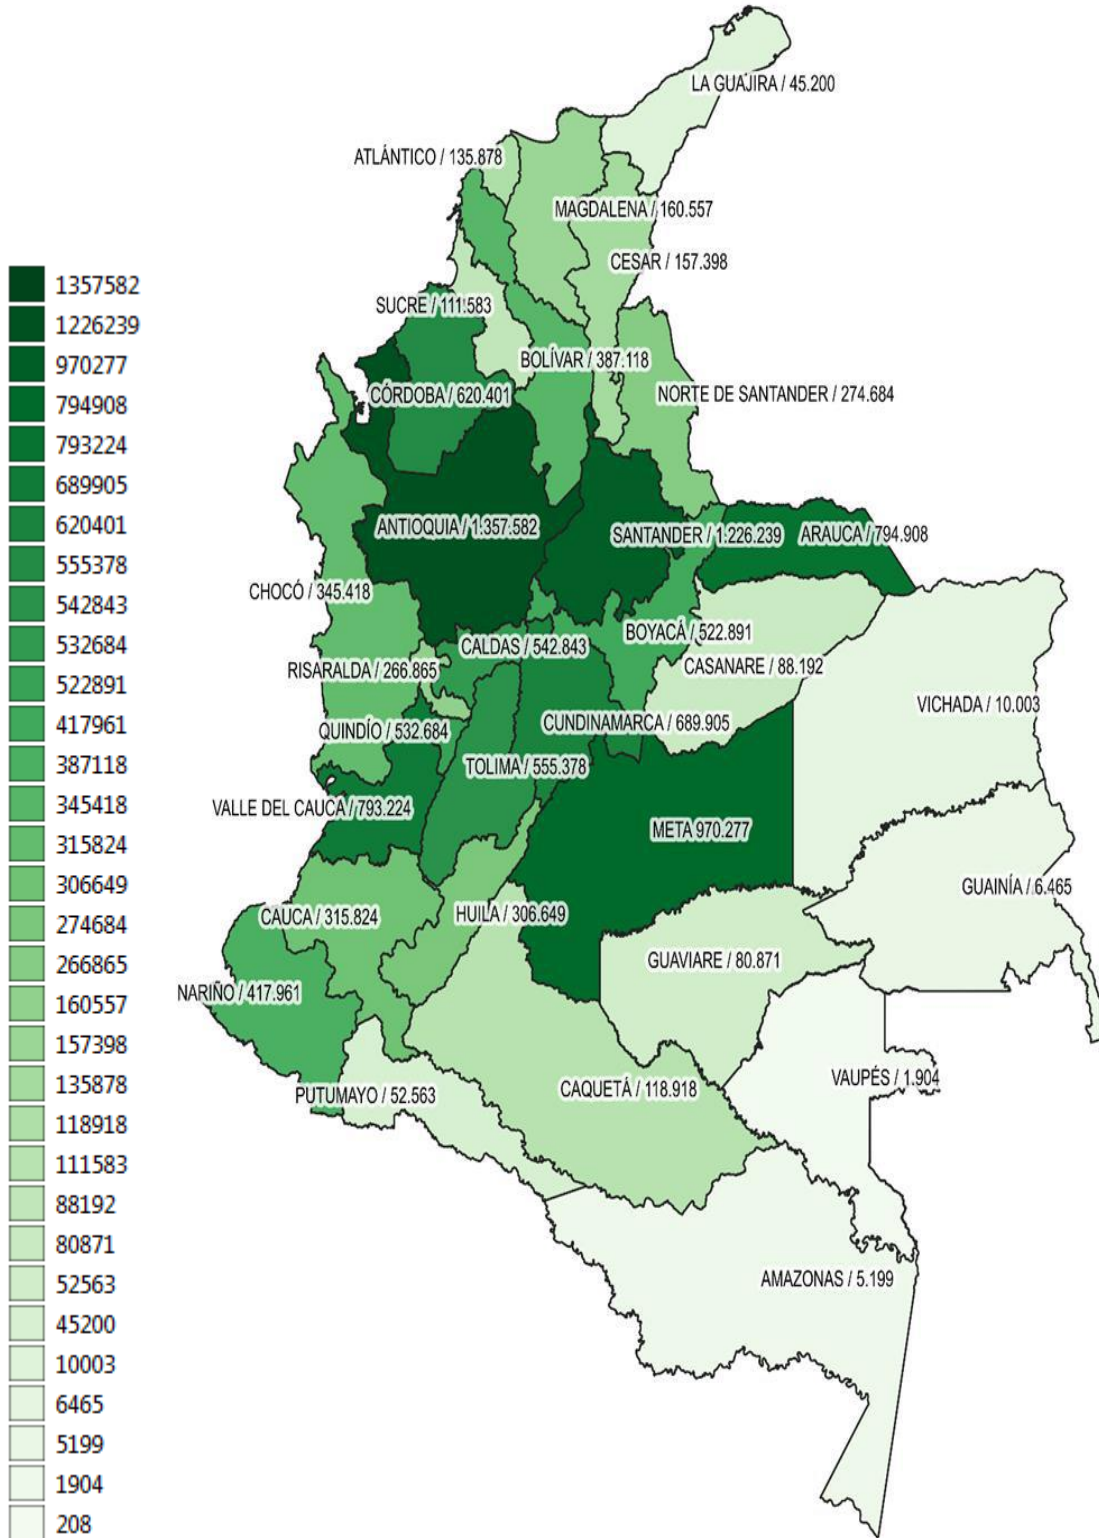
1357582
1226239
970277
794908
793224
689905
620401
555378
542843
532684
522891
417961
387118
345418
315824
306649
274684
266865
160557
157398
135878
118918
111583
88192
80871
52563
45200
10003
6465
5199
1904
208

LA GUAJIRA / 45.200
ATLÁNTICO / 135.878
MAGDALENA / 160.557
CESAR / 157.398
SUCRE / 111.583
BOLÍVAR / 387.118
CÓRDOBA / 620.401
NORTE DE SANTANDER / 274.684
ANTIOQUIA / 1.357.582
SANTANDER / 1.226.239
ARAUCA / 794.908
CHOCÓ / 345.418
BOYACÁ / 522.891
CALDAS / 542.843
RISARALDA / 266.865
CASANARE / 88.192
VICHADA / 10.003
QUINDÍO / 532.684
CUNDINAMARCA / 689.905
TOLIMA / 555.378
VALLE DEL CAUCA / 793.224
META 970.277
GUAINÍA / 6.465
CAUCA / 315.824
HUILA / 306.649
GUAVIARE / 80.871
NARIÑO / 417.961
VAUPÉS / 1.904
PUTUMAYO / 52.563
CAQUETÁ / 118.918
AMAZONAS / 5.199